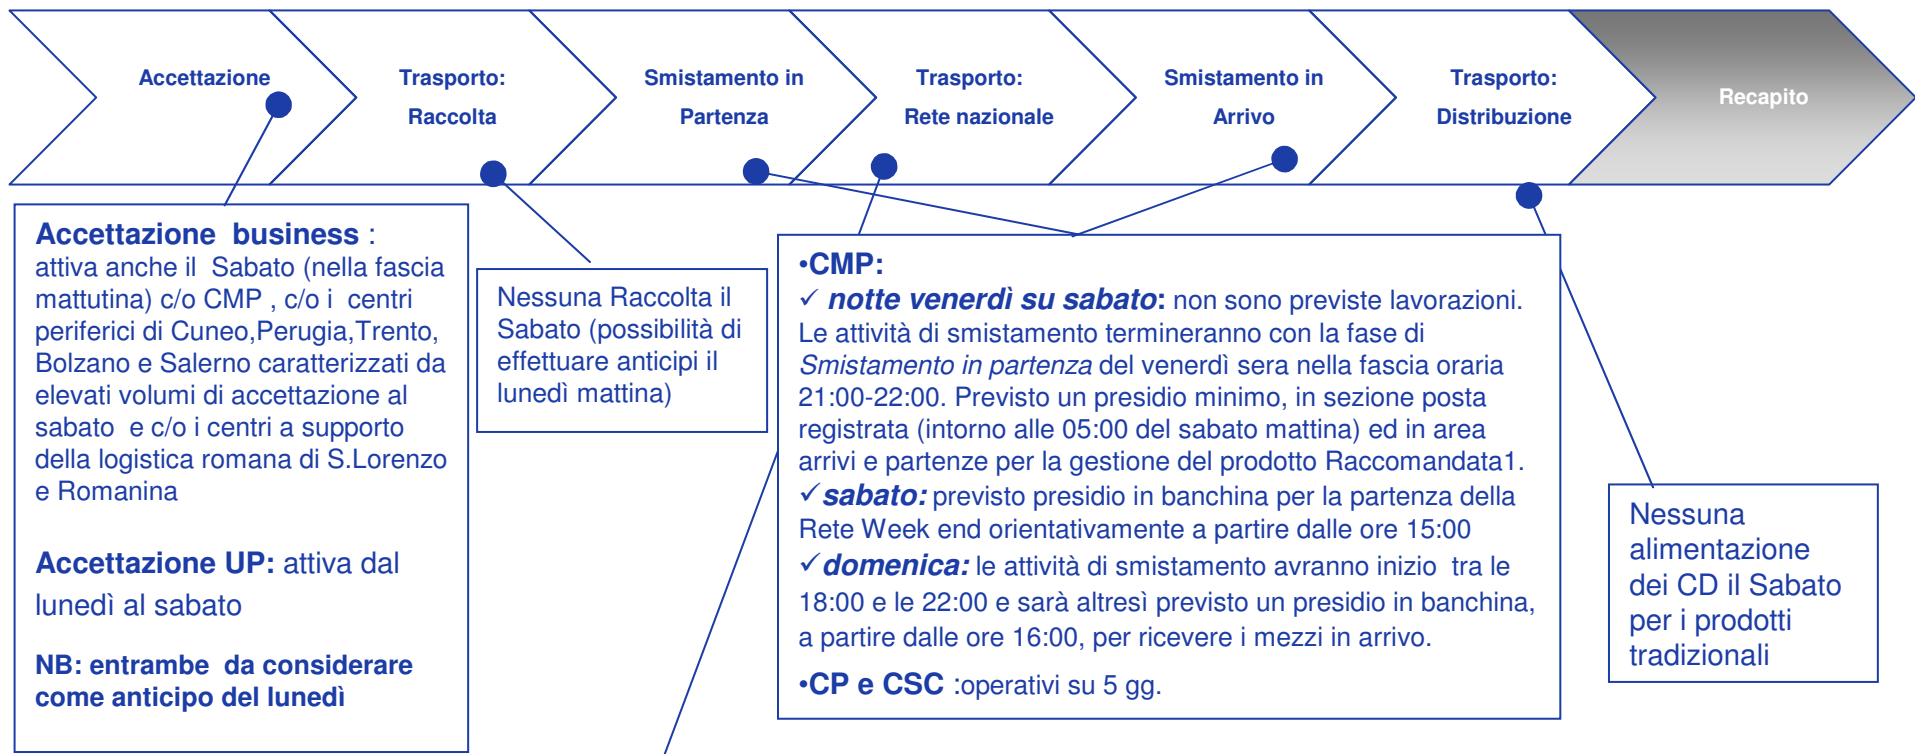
Accettazione

Trasporto: Raccolta

Smistamento in Partenza

Trasporto: Rete nazionale

Smistamento in Arrivo

Trasporto: Distribuzione

Recapito

Accettazione business : attiva anche il Sabato (nella fascia mattutina) c/o CMP , c/o i centri periferici di Cuneo,Perugia,Trento, Bolzano e Salerno caratterizzati da elevati volumi di accettazione al sabato e c/o i centri a supporto della logistica romana di S.Lorenzo e Romanina

Accettazione UP: attiva dal lunedì al sabato

NB: entrambe da considerare come anticipo del lunedì

Nessuna Raccolta il Sabato (possibilità di effettuare anticipi il lunedì mattina)

•CMP:
✓ notte venerdì su sabato: non sono previste lavorazioni. Le attività di smistamento termineranno con la fase di Smistamento in partenza del venerdì sera nella fascia oraria 21:00-22:00. Previsto un presidio minimo, in sezione posta registrata (intorno alle 05:00 del sabato mattina) ed in area arrivi e partenze per la gestione del prodotto Raccomandata1.
✓sabato: previsto presidio in banchina per la partenza della Rete Week end orientativamente a partire dalle ore 15:00
✓domenica: le attività di smistamento avranno inizio tra le 18:00 e le 22:00 e sarà altresì previsto un presidio in banchina, a partire dalle ore 16:00, per ricevere i mezzi in arrivo.

•CP e CSC :operativi su 5 gg.

Nessuna alimentazione dei CD il Sabato per i prodotti tradizionali